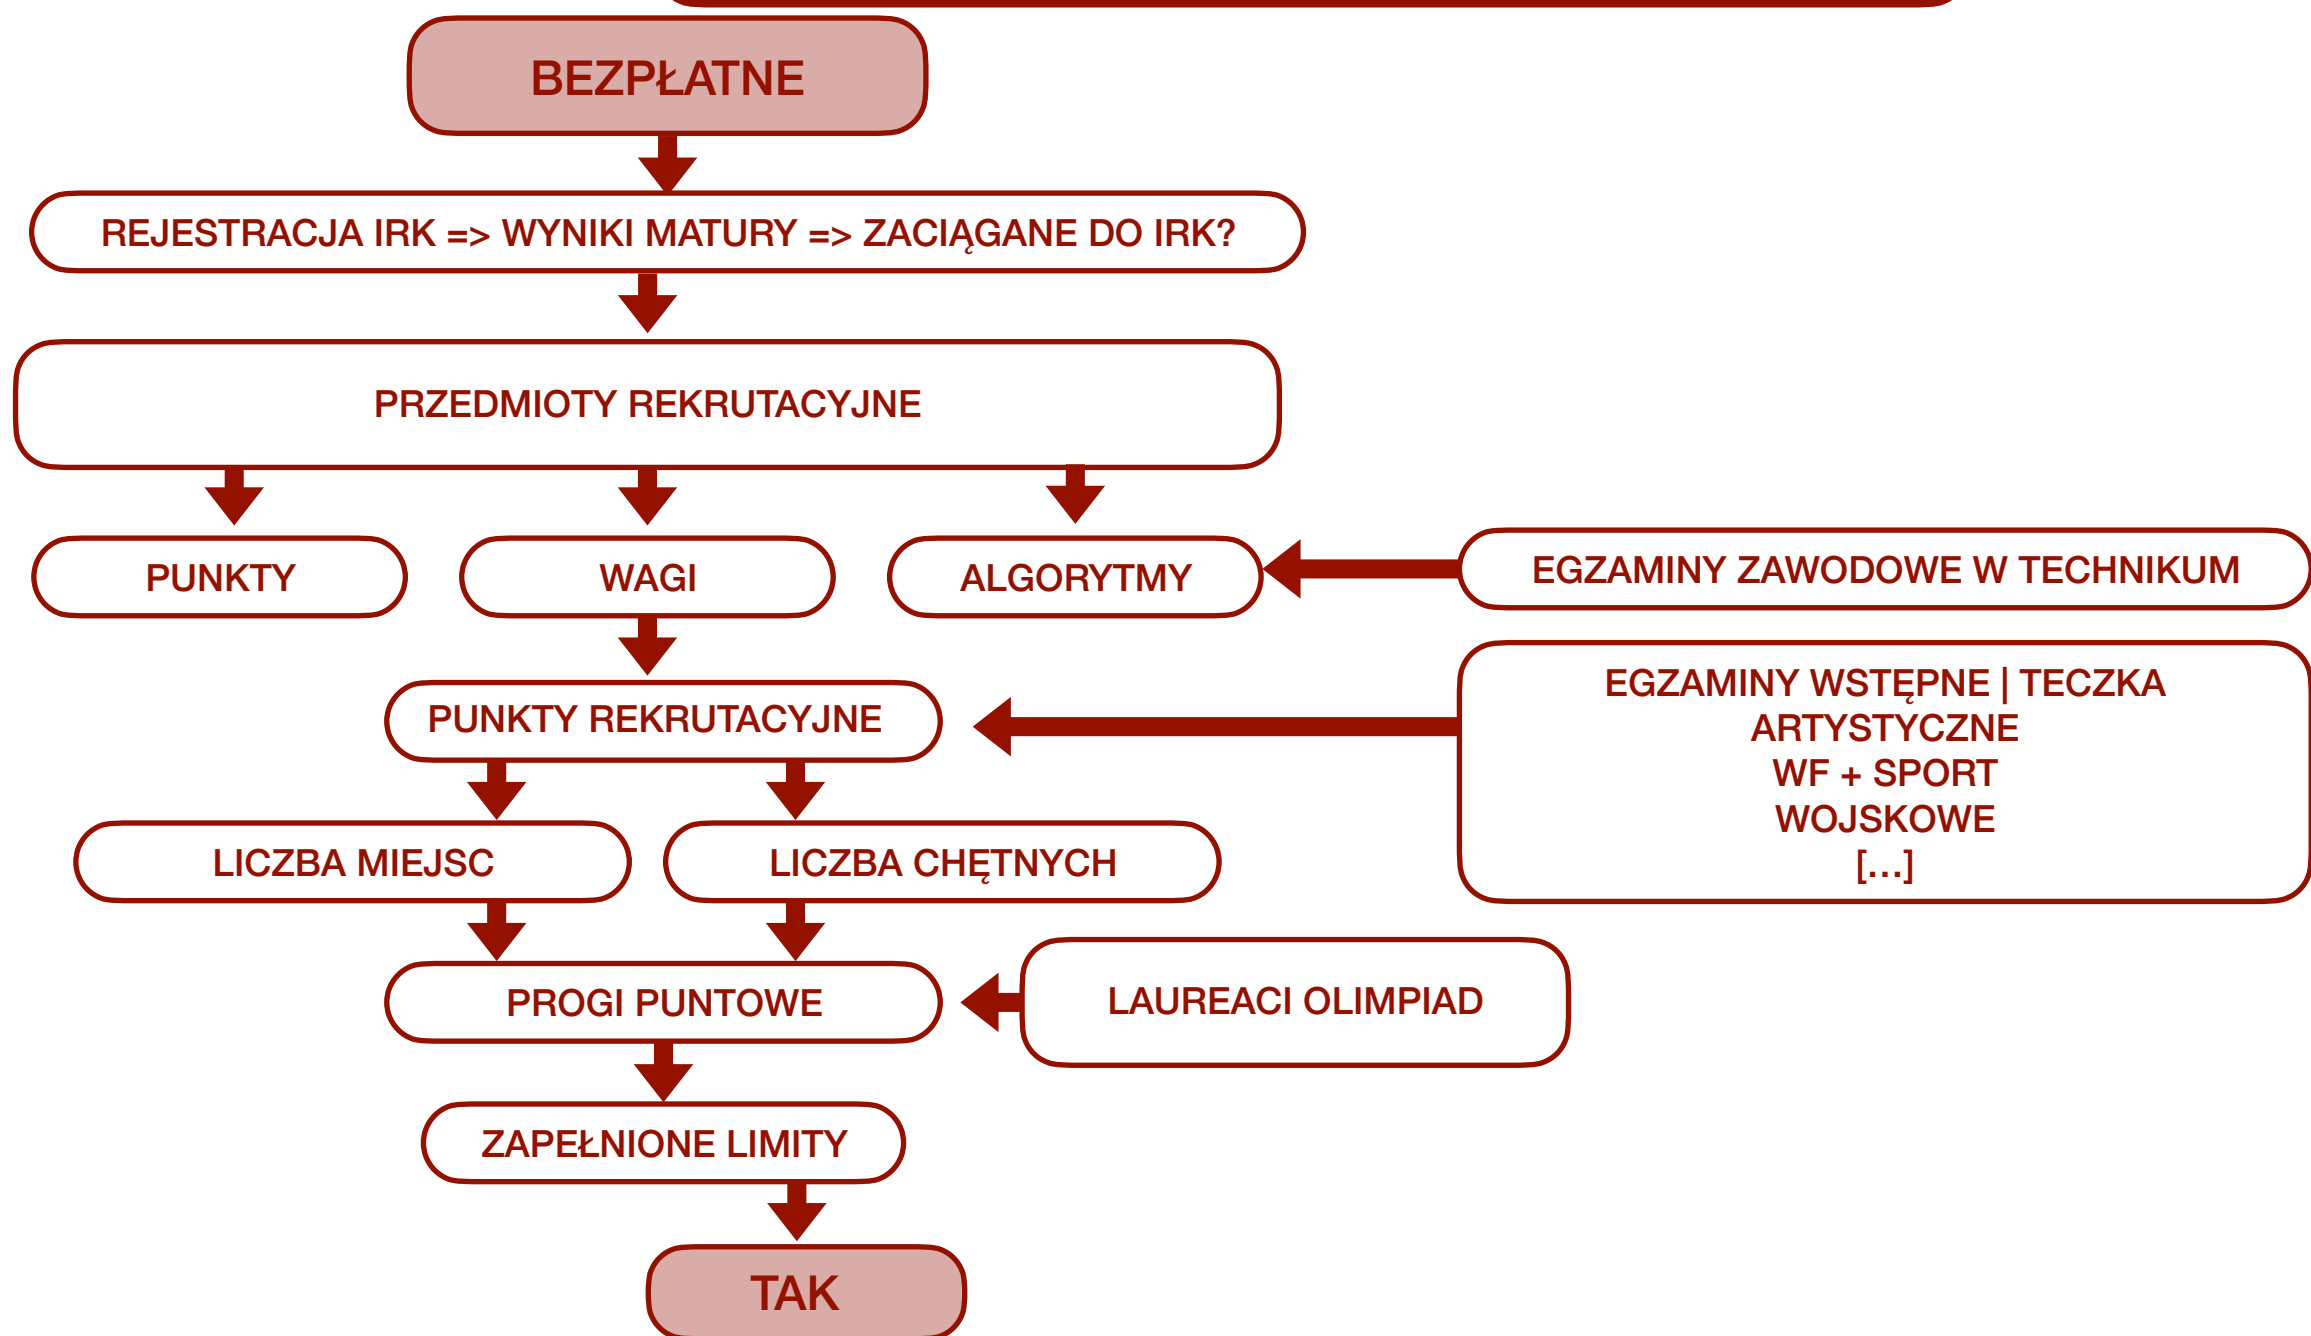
BEZPŁATNE

REJESTRACJA IRK => WYNIKI MATURY => ZACIĄGANE DO IRK?

PRZEDMIOTY REKRUTACYJNE

PUNKTY

WAGI

ALGORYTMY

EGZAMINY ZAWODOWE W TECHNIKUM

PUNKTY REKRUTACYJNE

EGZAMINY WSTĘPNE | TECZKA ARTYSTYCZNE
WF + SPORT
WOJSKOWE
[…]

LICZBA MIEJSC

LICZBA CHĘTNYCH

PROGI PUNTOWE

LAUREACI OLIMPIAD

ZAPEŁNIONE LIMITY

TAK